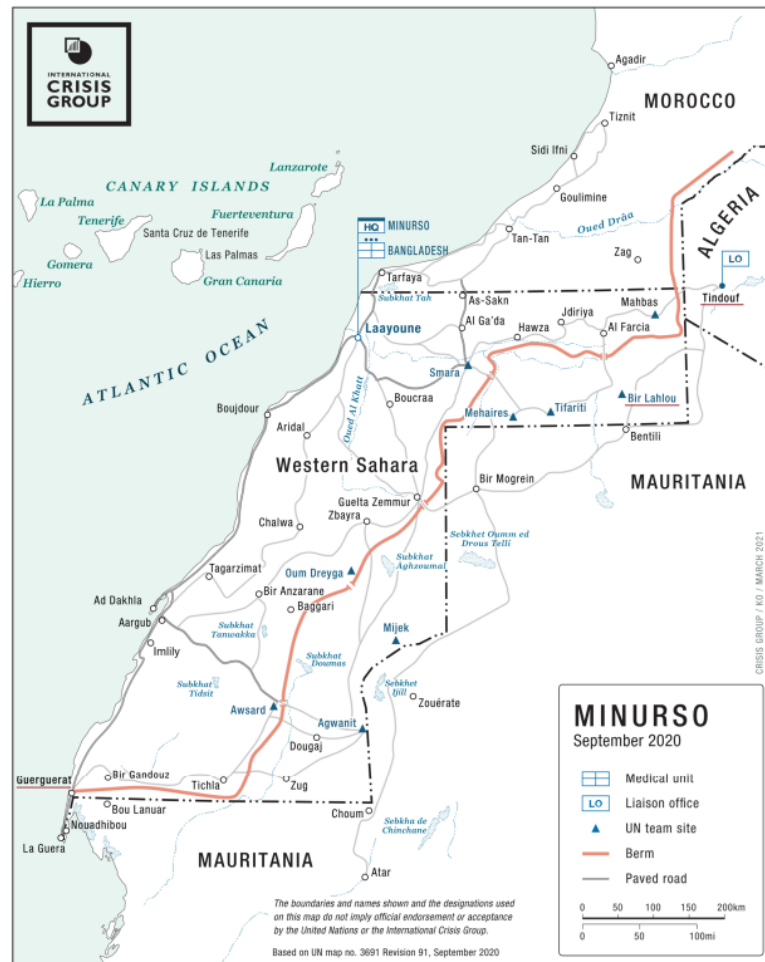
INTERNATIONAL CRISIS GROUP

MOROCCO

Agadir

Tiznit

Sidi Ifni

Goulimine

CANARY ISLANDS

Lanzarote

La Palma

Tenerife

Fuerteventura

Santa Cruz de Tenerife

Las Palmas

Gomera

Gran Canaria

Hierro

HQ MINURSO

BANGLADESH

Tan-Tan

Oued Drâa

Zag

ALGERIA

LO

Tindouf

Tarfaya

Subkhat Tah

As-Sakn

Mahbas

Laayoune

Al Ga'da

Hawza

Jdiriya

Al Farcia

ATLANTIC OCEAN

Smara

Oued Al Khatt

Boucraa

Bir Lahlou

Boujdour

Mehaires

Tifariti

Aridal

Bentili

Western Sahara

Bir Mogrein

MAURITANIA

Guelta Zemmur

Zbayra

Chalwa

Sebkhet Oumm ed Drous Telli

Subkhat Aghzoumal

Oum Dreyga

Tagarzimat

Bir Anzarane

Baggari

Ad Dakhla

Aargub

Subkhat Tanoakka

Mijek

Imlily

Subkhat Doumas

Subkhat Tidsit

Sebkhet Ijill

Zouérate

Awsard

Agwanit

Dougaj

Guerguerat

Bir Gandouz

Tichla

Zug

Bou Lanuar

Nouadhibou

Choum

Sebkha de Chinchane

La Guera

MAURITANIA

Atar

CRISIS GROUP / KO / MARCH 2021

MINURSO
September 2020

Medical unit

LO Liaison office

UN team site

Berm

Paved road

0 50 100 150 200km
0 50 100mi

The boundaries and names shown and the designations used on this map do not imply official endorsement or acceptance by the United Nations or the International Crisis Group.

Based on UN map no. 3691 Revision 91, September 2020